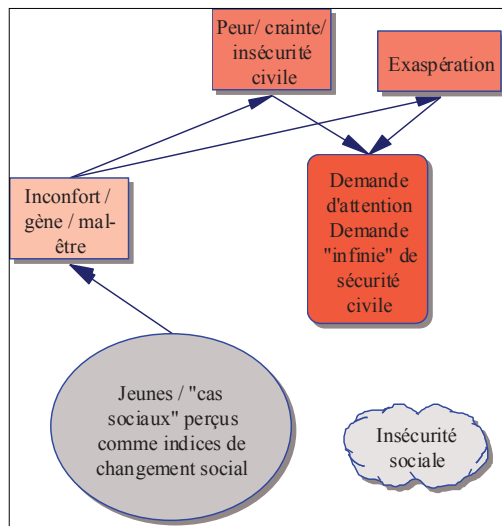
Peur/ crainte/ insécurité civile

Exaspération

Inconfort / gène / mal-être

Demande d'attention Demande "infinie" de sécurité civile

Jeunes / "cas sociaux" perçus comme indices de changement social

Insécurité sociale